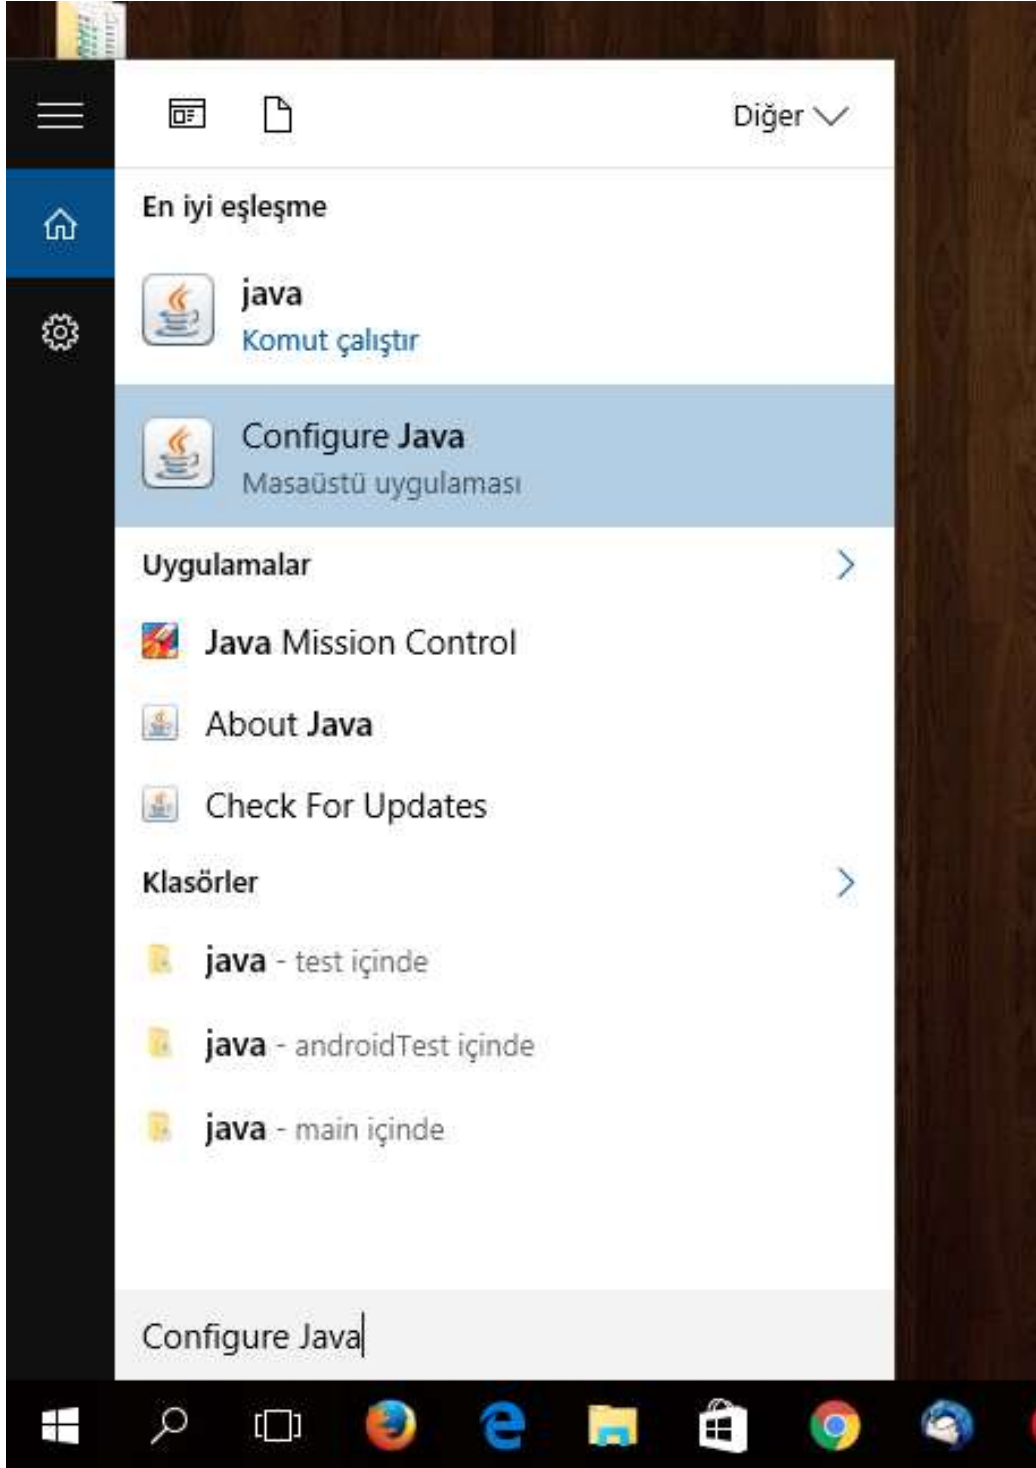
Diğer

En iyi eşleşme

java
Komut çalıştır

Configure Java
Masaüstü uygulaması

Uygulamalar

Java Mission Control

About Java

Check For Updates

Klasörler

java - test içinde

java - androidTest içinde

java - main içinde

Configure Java